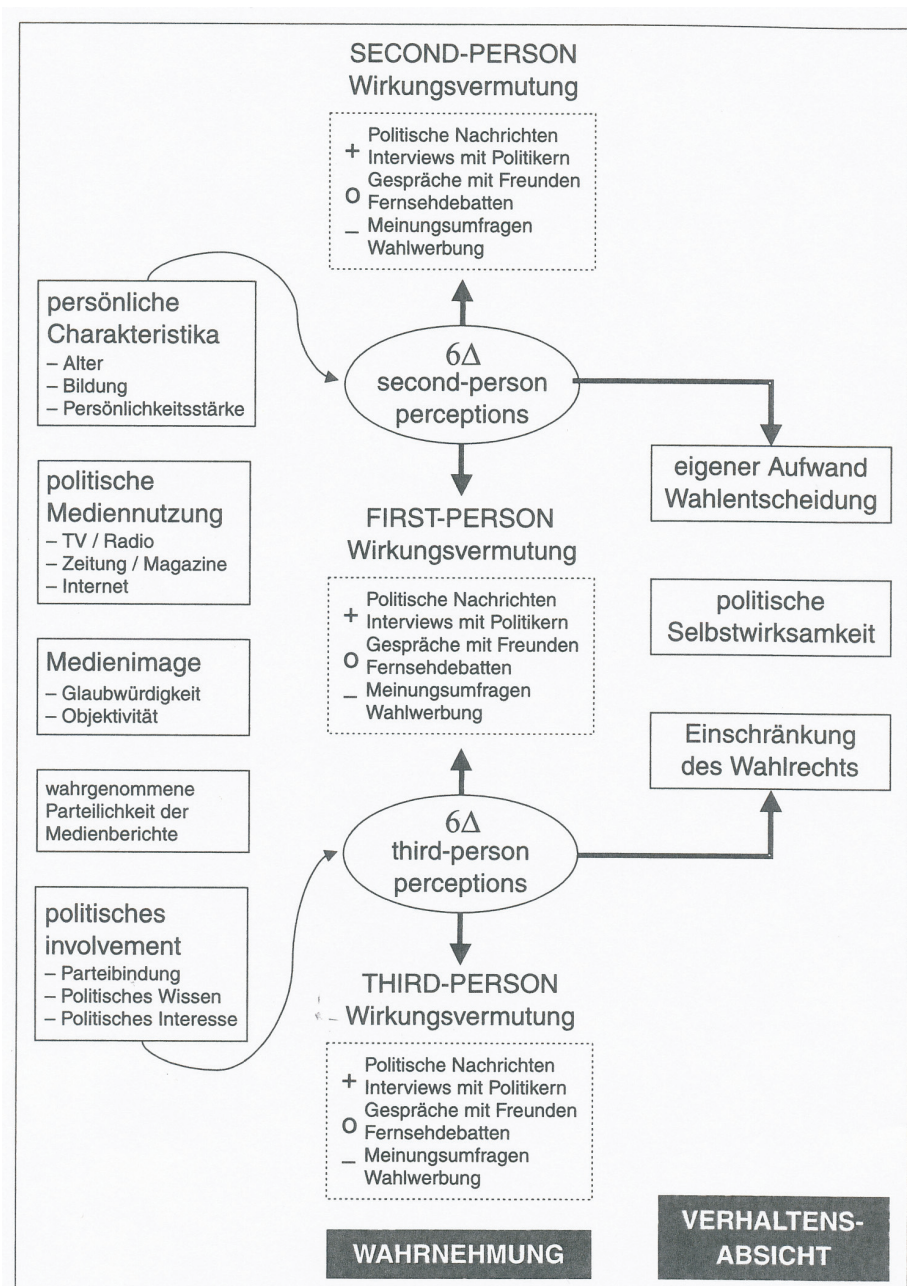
SECOND-PERSON
Wirkungsvermutung

+ Politische Nachrichten
Interviews mit Politikern
o Gespräche mit Freunden
Fernsehdebatten
_ Meinungsumfragen
Wahlwerbung

persönliche Charakteristika
– Alter
– Bildung
– Persönlichkeitsstärke

$6\Delta$
second-person perceptions

eigener Aufwand Wahlentscheidung

politische Mediennutzung
– TV / Radio
– Zeitung / Magazine
– Internet

FIRST-PERSON
Wirkungsvermutung

+ Politische Nachrichten
Interviews mit Politikern
o Gespräche mit Freunden
Fernsehdebatten
_ Meinungsumfragen
Wahlwerbung

politische Selbstwirksamkeit

Medienimage
– Glaubwürdigkeit
– Objektivität

Einschränkung des Wahlrechts

wahrgenommene Parteilichkeit der Medienberichte

$6\Delta$
third-person perceptions

politisches involvement
– Parteibindung
– Politisches Wissen
– Politisches Interesse

THIRD-PERSON
Wirkungsvermutung

+ Politische Nachrichten
Interviews mit Politikern
o Gespräche mit Freunden
Fernsehdebatten
_ Meinungsumfragen
Wahlwerbung

WAHRNEHMUNG

VERHALTENS-ABSICHT